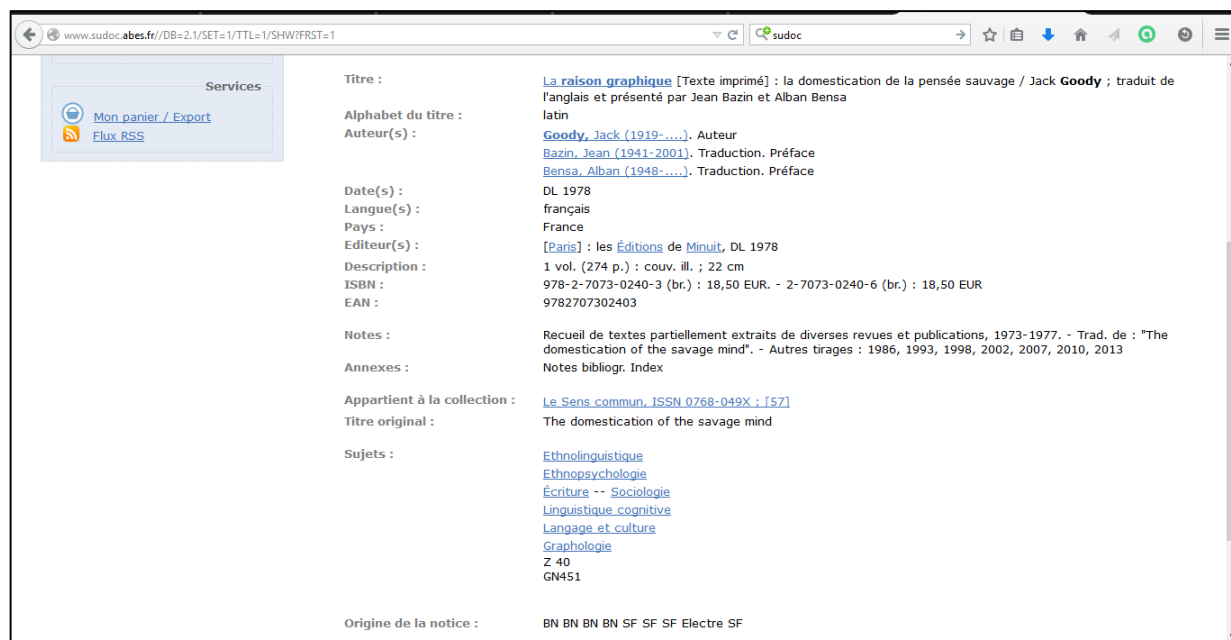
www.sudoc.abes.fr//DB=2.1/SET=1/TTL=1/SHW?FRST=1

sudoc

Services

Mon panier / Export
Flux RSS

Titre : La raison graphique [Texte imprimé] : la domestication de la pensée sauvage / Jack Goody ; traduit de l'anglais et présenté par Jean Bazin et Alban Bensa

Alphabet du titre : latin

Auteur(s) : Goody, Jack (1919-....). Auteur
Bazin, Jean (1941-2001). Traduction. Préface
Bensa, Alban (1948-....). Traduction. Préface

Date(s) : DL 1978

Langue(s) : français

Pays : France

Editeur(s) : [Paris] : les Éditions de Minuit, DL 1978

Description : 1 vol. (274 p.) : couv. ill. ; 22 cm

ISBN : 978-2-7073-0240-3 (br.) : 18,50 EUR. - 2-7073-0240-6 (br.) : 18,50 EUR

EAN : 9782707302403

Notes : Recueil de textes partiellement extraits de diverses revues et publications, 1973-1977. - Trad. de : "The domestication of the savage mind". - Autres tirages : 1986, 1993, 1998, 2002, 2007, 2010, 2013

Annexes : Notes bibliogr. Index

Appartient à la collection : Le Sens commun, ISSN 0768-049X ; [57]

Titre original : The domestication of the savage mind

Sujets : Ethnolinguistique
Ethnopsychologie
Écriture -- Sociologie
Linguistique cognitive
Langage et culture
Graphologie
Z 40
GN451

Origine de la notice : BN BN BN BN SF SF SF Electre SF